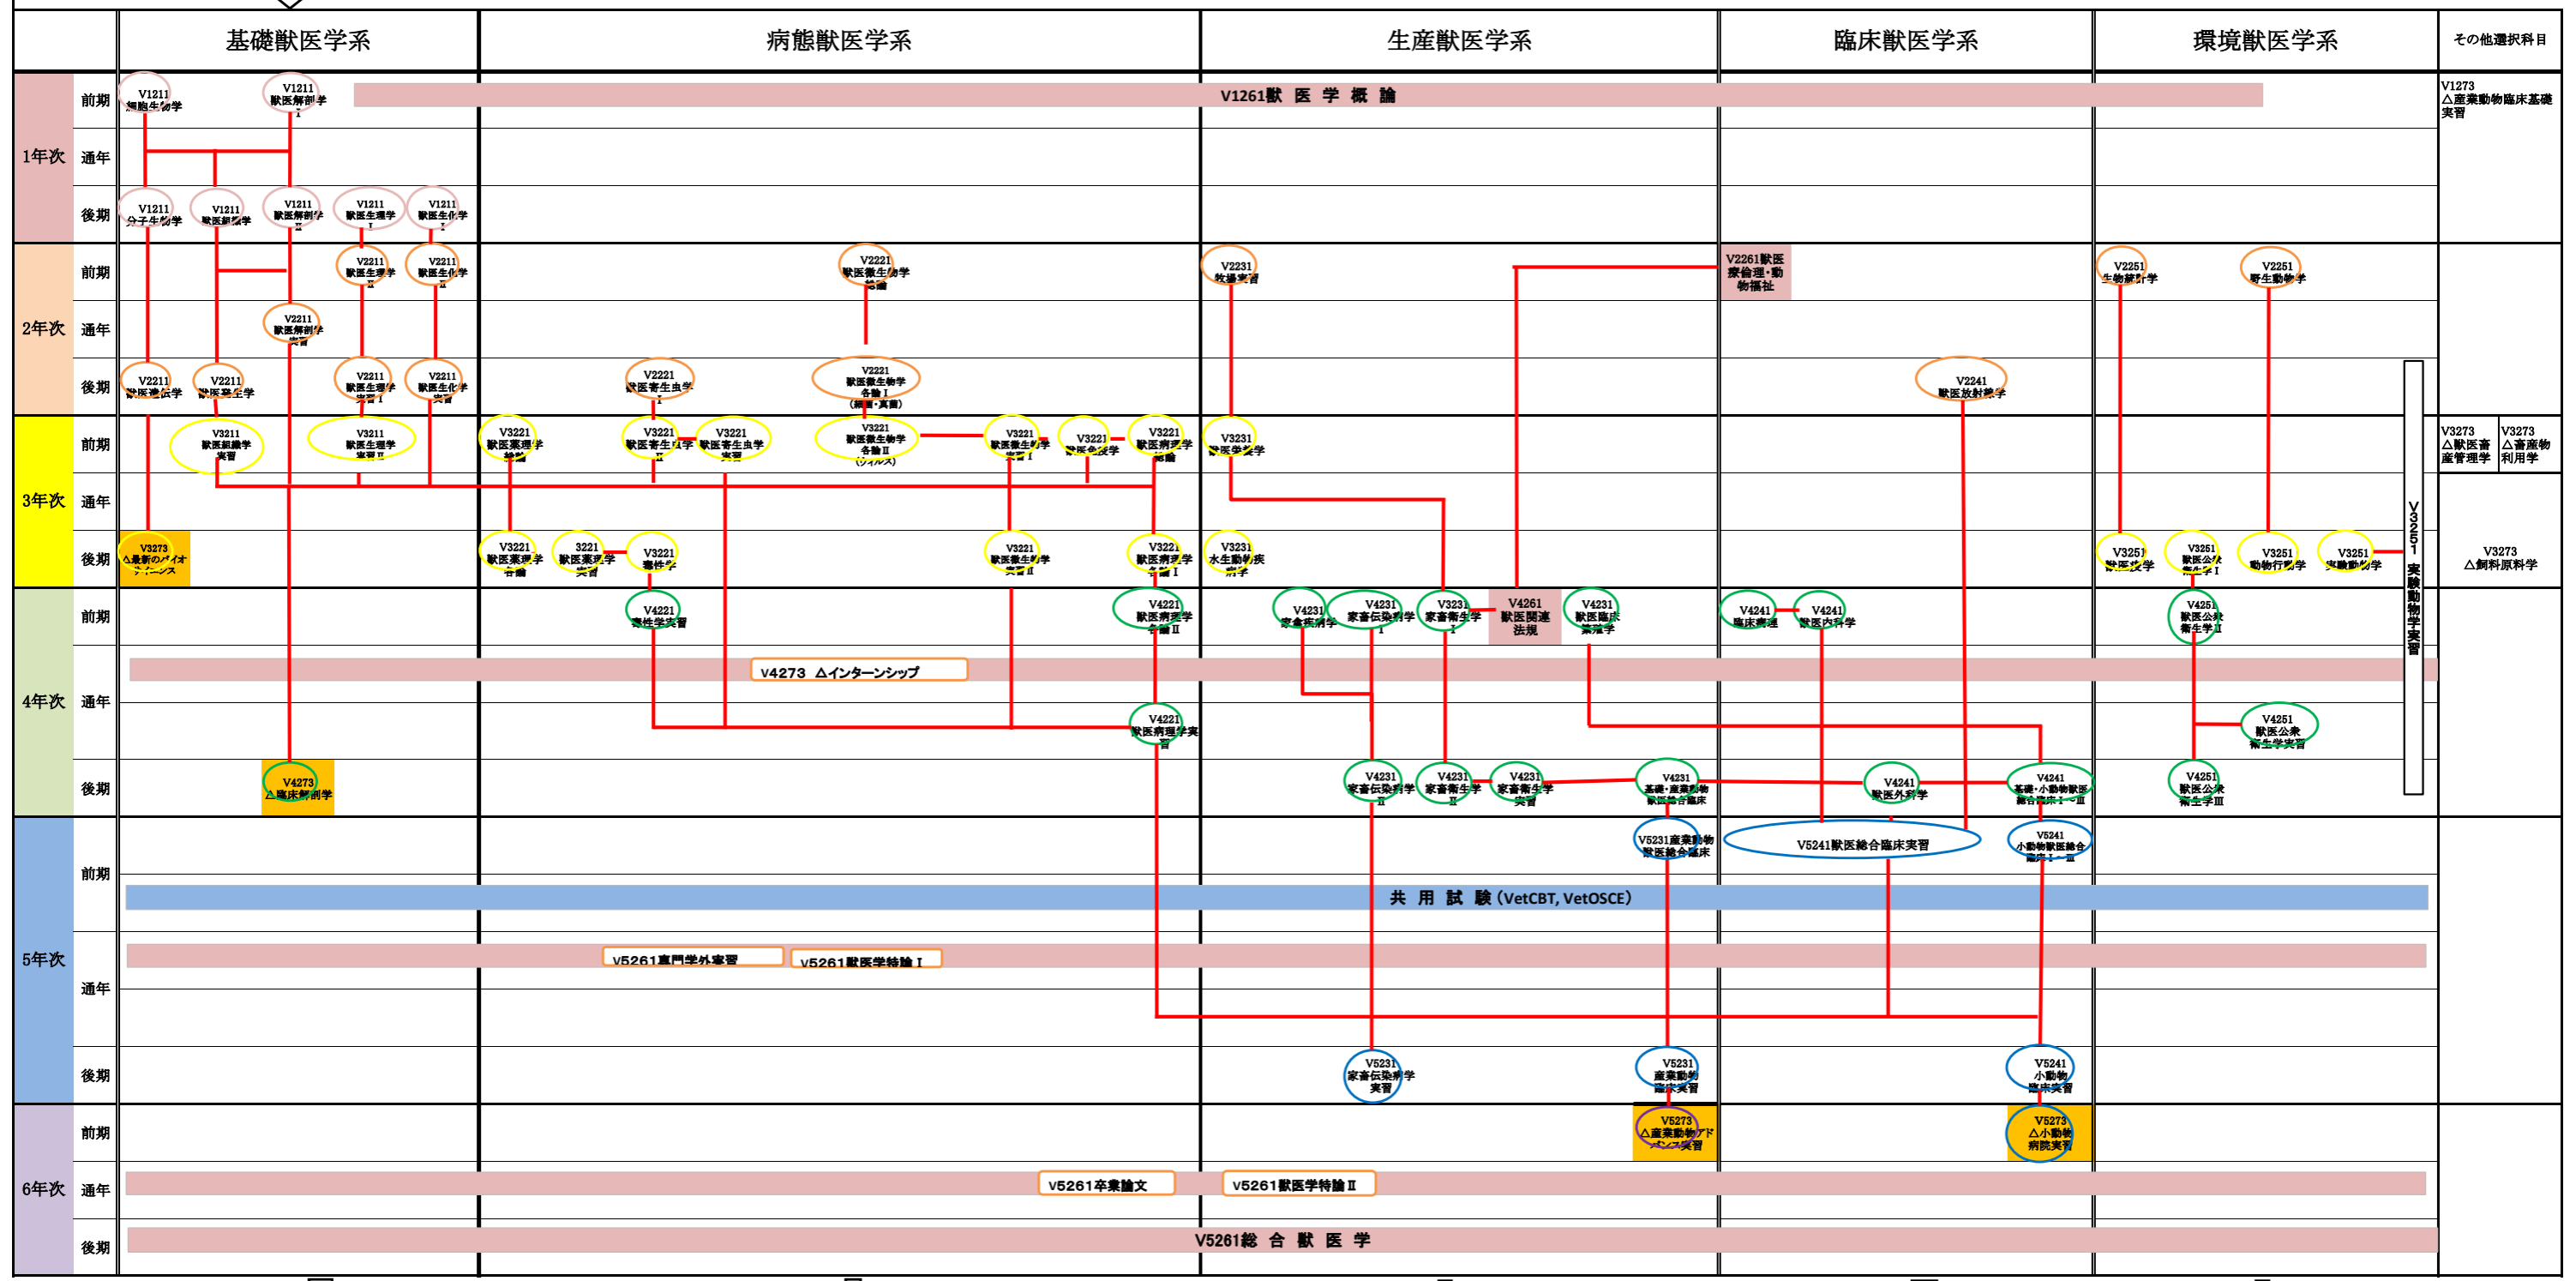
基礎獣医学系 | 病態獣医学系 | 生産獣医学系 | 臨床獣医学系 | 環境獣医学系 | その他選択科目

1年次 前期
V1211 細胞生物学
V1211 獣医解剖学 I
V1261獣 医 学 概 論
V1273 △産業動物臨床基礎実習

1年次 通年

1年次 後期
V1211 分子生物学
V1211 獣医組織学
V1211 獣医解剖学 II
V1211 獣医生理学 I
V1211 獣医生化学 I

2年次 前期
V2211 獣医生理学 II
V2211 獣医生化学 II
V2221 獣医微生物学総論
V2231 牧場実習
V2261獣医療倫理・動物福祉
V2251 生物統計学
V2251 野生動物学

2年次 通年
V2211 獣医解剖学実習

2年次 後期
V2211 獣医遺伝学
V2211 獣医発生学
V2211 獣医生理学実習 I
V2211 獣医生化学実習
V2221 獣医寄生虫学 I
V2221 獣医微生物学各論 I (細菌・真菌)
V2241 獣医放射線学

3年次 前期
V3211 獣医組織学実習
V3211 獣医生理学実習 II
V3221 獣医薬理学総論
V3221 獣医寄生虫学 II
V3221 獣医寄生虫学実習
V3221 獣医微生物学各論 II (ウィルス)
V3221 獣医微生物学実習 I
V3221 獣医免疫学
V3221 獣医病理学総論
V3231 獣医栄養学
V3273 △獣医畜産管理学
V3273 △畜産物利用学

3年次 通年

3年次 後期
V3273 △最新のバイオサイエンス
V3221 獣医薬理学各論
3221 獣医薬理学実習
V3221 毒性学
V3221 獣医微生物学実習 II
V3221 獣医病理学各論 I
V3231 水生動物疾病学
V3251 獣医疫学
V3251 獣医公衆衛生学 I
V3251 動物行動学
V3251 実験動物学
V3251 実験動物学実習
V3273 △飼料原料学

4年次 前期
V4221 毒性学実習
V4221 獣医病理学各論 II
V4231 家畜病理学
V4231 家畜伝染病学 I
V3231 家畜衛生学 I
V4261 獣医関連法規
V4231 獣医臨床繁殖学
V4241 臨床病理
V4241 獣医内科学
V4251 獣医公衆衛生学 II

4年次 通年
V4273 △インターンシップ
V4221 獣医病理学実習
V4251 獣医公衆衛生学実習

4年次 後期
V4273 △臨床解剖学
V4231 家畜伝染病学 II
V4231 家畜衛生学 II
V4231 家畜衛生学実習
V4231 基礎・産業動物獣医総合臨床
V4241 獣医外科学
V4241 基礎・小動物獣医総合臨床 I～III
V4251 獣医公衆衛生学III

5年次 前期
V5231産業動物獣医総合臨床
V5241獣医総合臨床実習
V5241 小動物獣医総合臨床 I～III
共 用 試 験 (VetCBT, VetOSCE)

5年次 通年
V5261専門学外実習
V5261獣医学特論 I

5年次 後期
V5231 家畜伝染病学実習
V5231 産業動物臨床実習
V5241 小動物臨床実習

6年次 前期
V5273 △産業動物アドバンス実習
V5273 △小動物病院実習

6年次 通年
V5261卒業論文
V5261獣医学特論 II

6年次 後期
V5261総 合 獣 医 学